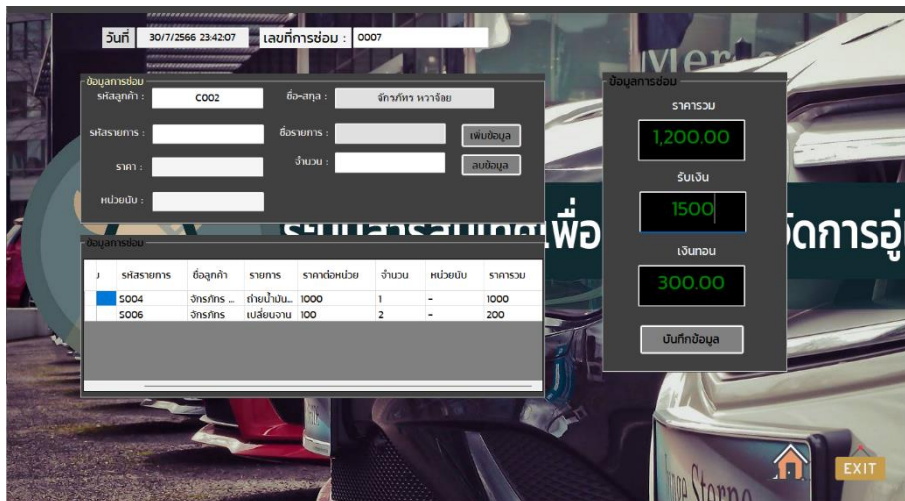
วันที่ 30/7/2566 23:42:07 เลขที่การซ่อม : 0007

ข้อมูลการซ่อม
รหัสลูกค้า : C002
ชื่อ-สกุล : จักรภัทร หวาจัอย
รหัสรายการ :
ชื่อรายการ :
เพิ่มข้อมูล
ราคา :
จำนวน :
ลบข้อมูล
หน่วยนับ :

ข้อมูลการซ่อม

| | รหัสรายการ | ชื่อลูกค้า | รายการ | ราคาต่อหน่วย | จำนวน | หน่วยนับ | ราคารวม |
|---|---|---|---|---|---|---|---|
| | S004 | จักรภัทร ... | ถ่ายน้ำมัน... | 1000 | 1 | - | 1000 |
| | S006 | จักรภัทร | เปลี่ยนจาน | 100 | 2 | - | 200 |

ข้อมูลการซ่อม
ราคารวม
1,200.00
รับเงิน
1500
เงินทอน
300.00
บันทึกข้อมูล

ระบบสารสนเทศเพื่อ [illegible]จัดการอู่

EXIT